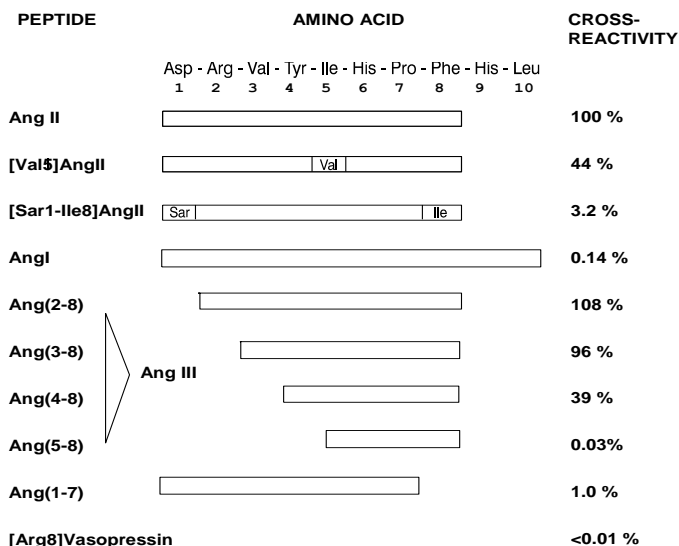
PEPTIDE AMINO ACID CROSS-REACTIVITY

Asp - Arg - Val - Tyr - Ile - His - Pro - Phe - His - Leu
1 2 3 4 5 6 7 8 9 10

Ang II 100 %

[Val5]AngII Val 44 %

[Sar1-Ile8]AngII Sar Ile 3.2 %

AngI 0.14 %

Ang(2-8) 108 %

Ang(3-8) 96 %

Ang III

Ang(4-8) 39 %

Ang(5-8) 0.03%

Ang(1-7) 1.0 %

[Arg8]Vasopressin <0.01 %